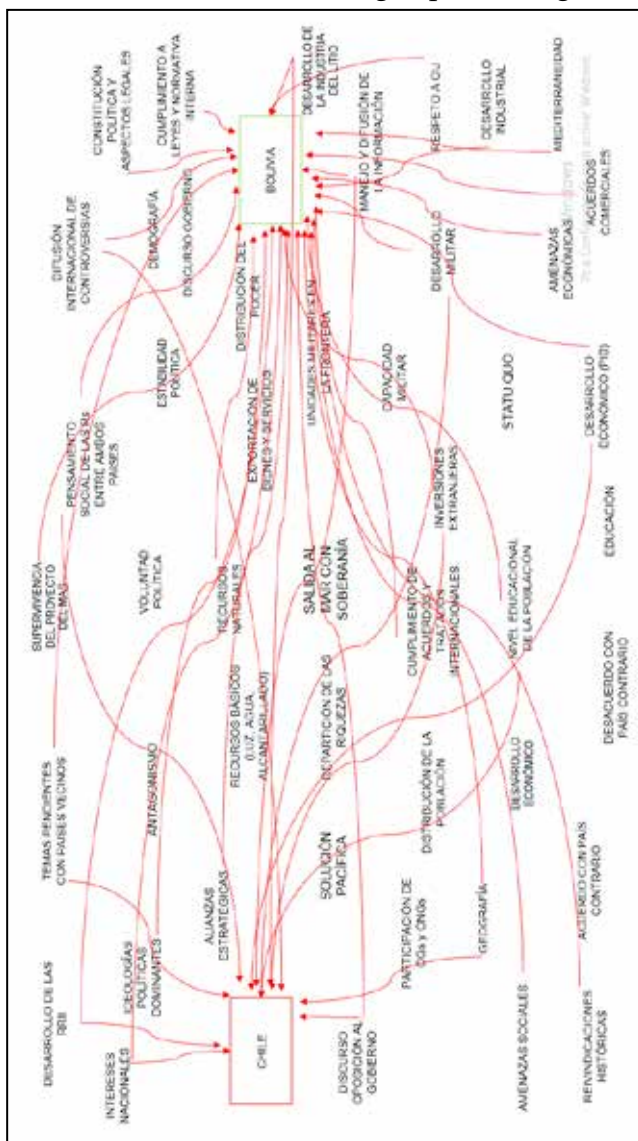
BOLIVIA

CHILE

CONSTITUCIÓN POLÍTICA Y ASPECTOS LEGALES

CUMPLIMIENTO A LEYES Y NORMATIVA INTERNA

DESARROLLO DE LA INDUSTRIA DEL LITIO

RESPETO A CIJ

DESARROLLO INDUSTRIAL

MEDITERRANEIDAD

DIFUSIÓN INTERNACIONAL DE CONTROVERSIAS

DEMOGRAFÍA

DISCURSO GOBIERNO

MANEJO Y DIFUSIÓN DE LA INFORMACIÓN

ACUERDOS COMERCIALES

AMENAZAS ECONÓMICAS

DESARROLLO MILITAR

ESTABILIDAD POLÍTICA

DISTRIBUCIÓN DEL PODER

PENSAMIENTO SOCIAL DE LAS FF. ENTRE AMBOS PAISES

EXPORTACIÓN DE BIENES Y SERVICIOS

UNIDADES MILITARES EN LA FRONTERA

CAPACIDAD MILITAR

STATU QUO

DESARROLLO ECONÓMICO (PIB)

SUPERVIVENCIA DEL PROYECTO DEL MAS

VOLUNTAD POLÍTICA

RECURSOS NATURALES

SALIDA AL MAR CON SOBERANÍA

INVERSIONES EXTRANJERAS

CUMPLIMIENTO DE ACUERDOS Y TRATADOS INTERNACIONALES

NIVEL EDUCACIONAL DE LA POBLACIÓN

EDUCACIÓN

TEMAS PENDIENTES CON PAÍSES VECINOS

ANTAGONISMO

RECURSOS BÁSICOS (LUZ, AGUA, ALCANTARILLADO)

REPARTICIÓN DE LAS RIQUEZAS

DISTRIBUCIÓN DE LA POBLACIÓN

DESARROLLO ECONÓMICO

DESACUERDO CON PAÍS CONTRARIO

ALIANZAS ESTRATÉGICAS

SOLUCIÓN PACÍFICA

DESARROLLO DE LAS RRII

IDEOLOGÍAS POLÍTICAS DOMINANTES

PARTICIPACIÓN DE OIGs y ONGs

GEOGRAFÍA

ACUERDO CON PAÍS CONTRARIO

INTERESES NACIONALES

DISCURSO OPOSICIÓN AL GOBIERNO

AMENAZAS SOCIALES

REIVINDICACIONES HISTÓRICAS